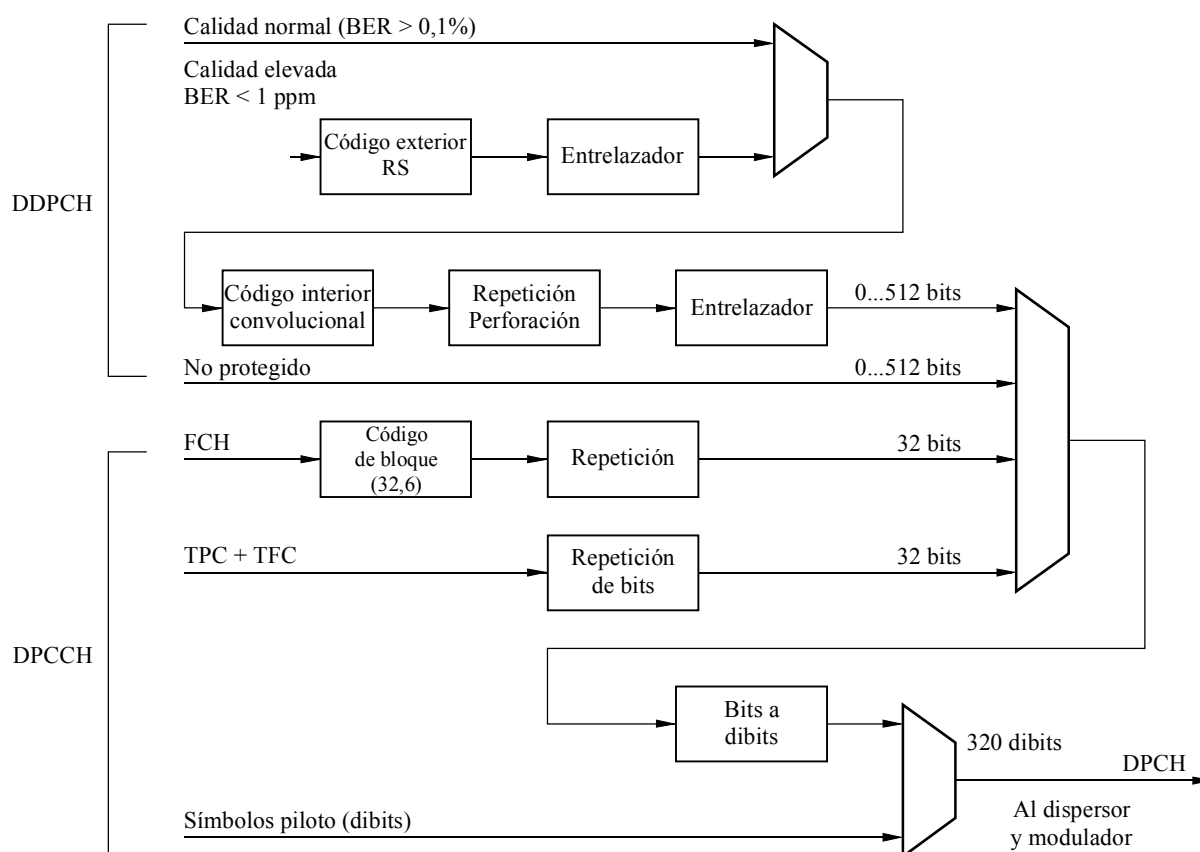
Calidad normal (BER > 0,1%)

Calidad elevada
BER < 1 ppm

Código exterior RS

Entrelazador

DDPCH

Código interior convolucional

Repetición Perforación

Entrelazador

0...512 bits

No protegido

0...512 bits

FCH

Código de bloque (32,6)

Repetición

32 bits

TPC + TFC

Repetición de bits

32 bits

DPCCH

Bits a dibits

320 dibits

DPCH

Al dispersor y modulador

Símbolos piloto (dibits)